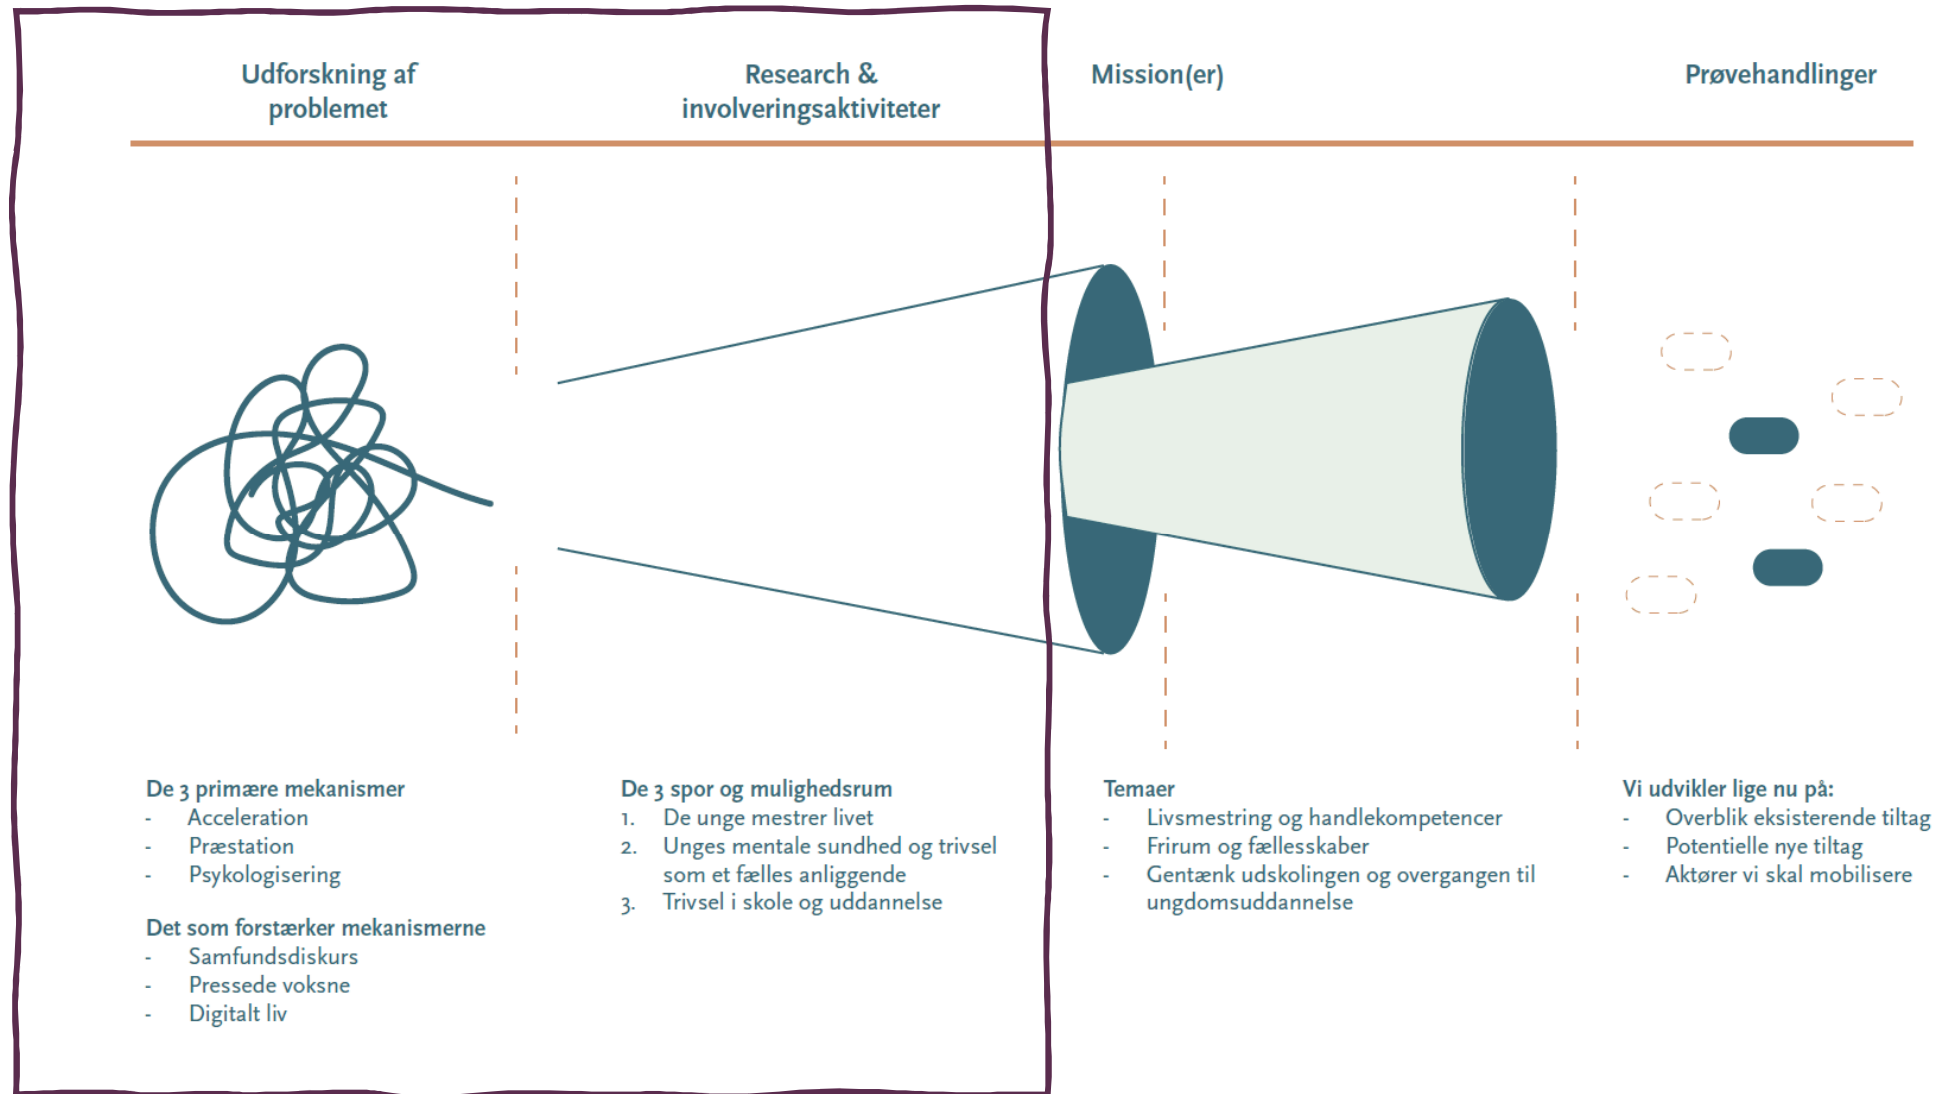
Udforskning af problemet

Research & involveringsaktiviteter

Mission(er)

Prøvehandlinger

De 3 primære mekanismer
- Acceleration
- Præstation
- Psykologisering

Det som forstærker mekanismerne
- Samfundsdiskurs
- Pressede voksne
- Digitalt liv

De 3 spor og mulighedsrum
1. De unge mestrer livet
2. Unges mentale sundhed og trivsel som et fælles anliggende
3. Trivsel i skole og uddannelse

Temaer
- Livsmestring og handlekompetencer
- Frirum og fællesskaber
- Gentænk udskolingen og overgangen til ungdomsuddannelse

Vi udvikler lige nu på:
- Overblik eksisterende tiltag
- Potentielle nye tiltag
- Aktører vi skal mobilisere